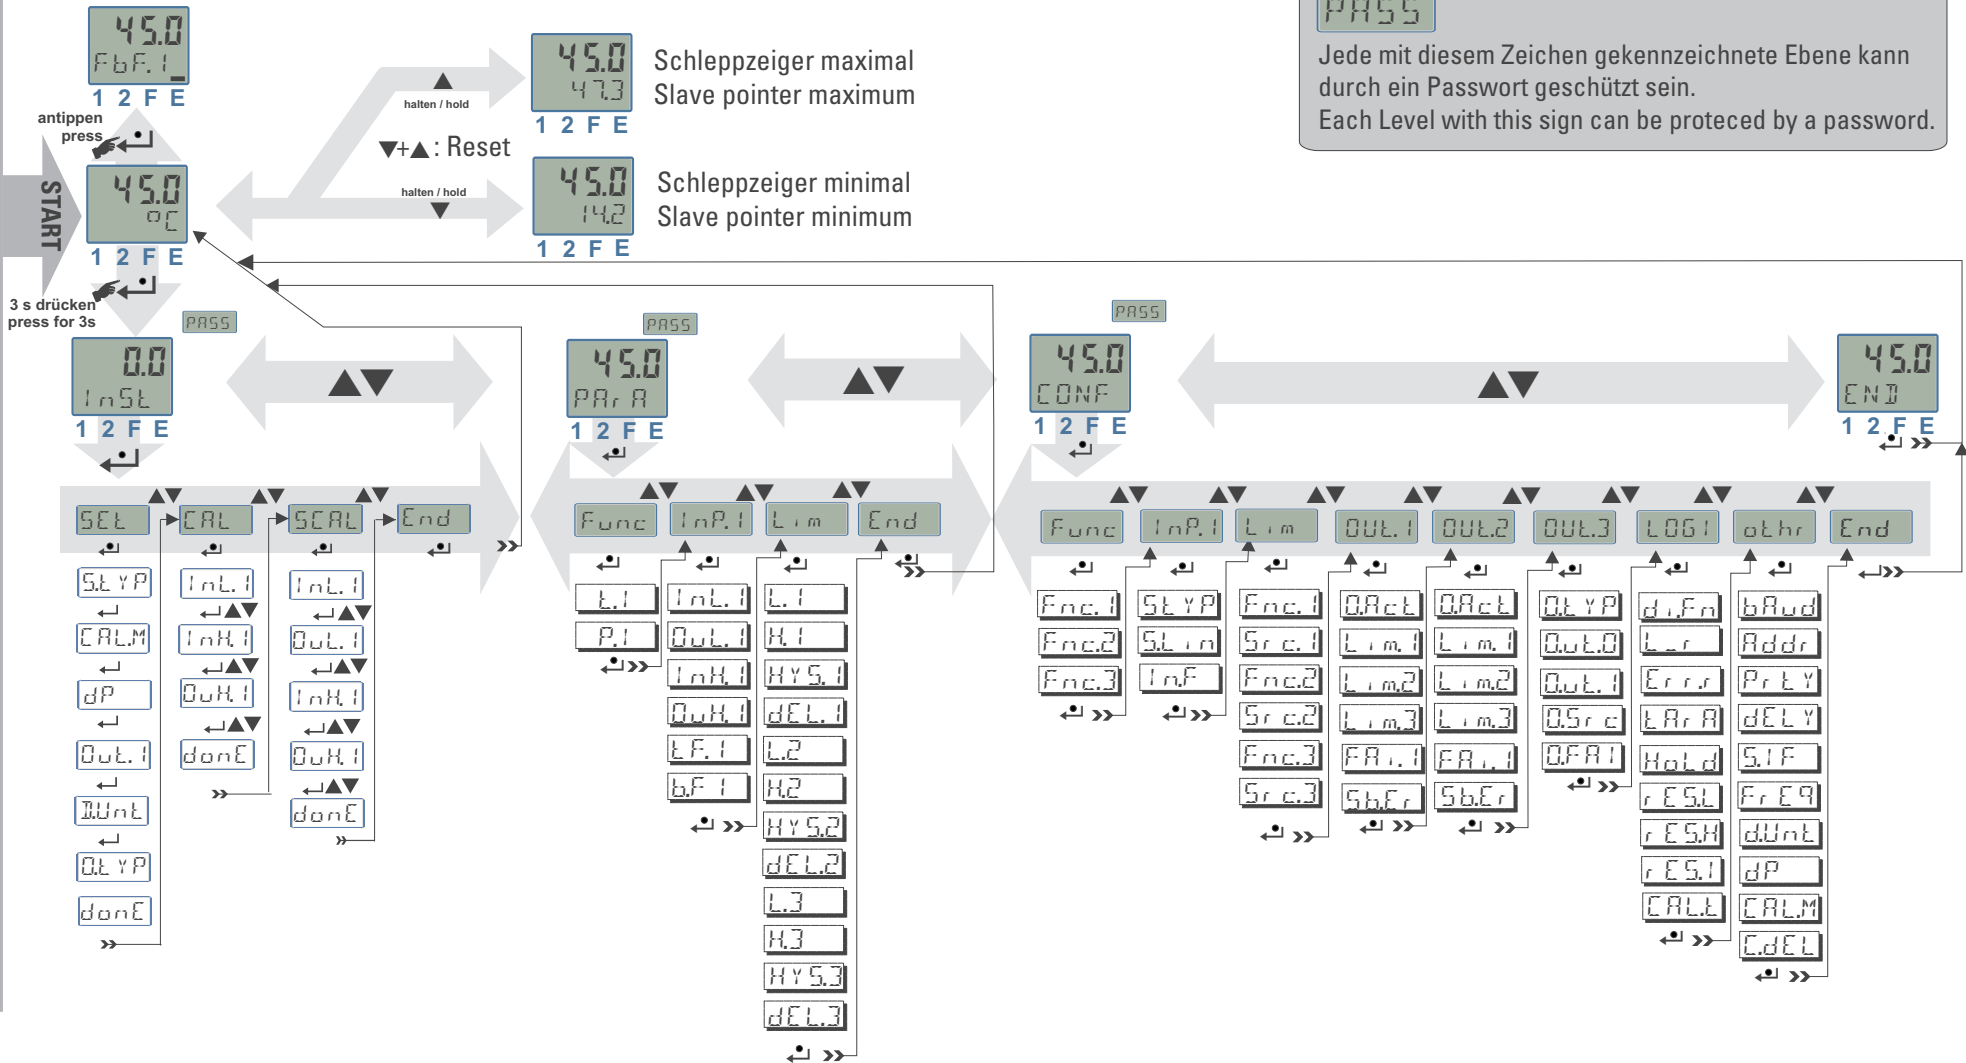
PASS
Jede mit diesem Zeichen gekennzeichnete Ebene kann durch ein Passwort geschützt sein.
Each Level with this sign can be proteced by a password.

45.0
FbF.1_
1 2 F E

antippen
press

START

45.0
°C
1 2 F E

3 s drücken
press for 3s

halten / hold

45.0
47.3
1 2 F E

Schleppzeiger maximal
Slave pointer maximum

▼+▲: Reset

halten / hold

45.0
14.2
1 2 F E

Schleppzeiger minimal
Slave pointer minimum

PASS
0.0
InSt
1 2 F E

PASS
45.0
PArA
1 2 F E

PASS
45.0
CONF
1 2 F E

45.0
END
1 2 F E

SEt
S.tYP
CAL.M
dP
Out.1
D.Unt
O.tYP
donE

CAL
InL.1
InH.1
OuH.1
donE

SCAL
InL.1
OuL.1
InH.1
OuH.1
donE

End

Func
t.1
P.1

InP.1
InL.1
OuL.1
InH.1
OuH.1
tF.1
bF.1

Lim
L.1
H.1
HYS.1
dEL.1
L.2
H.2
HYS.2
dEL.2
L.3
H.3
HYS.3
dEL.3

End

Func
Fnc.1
Fnc.2
Fnc.3

InP.1
StYP
S.Lin
InF

Lim
Fnc.1
Src.1
Fnc.2
Src.2
Fnc.3
Src.3

OUt.1
O.Act
Lim.1
Lim.2
Lim.3
FAi.1
Sb.Er

OUt.2
O.Act
Lim.1
Lim.2
Lim.3
FAi.1
Sb.Er

OUt.3
O.tYP
O.ut.0
O.ut.1
O.Src
O.FAI

LOGI
di.Fn
L_r
Errr
tArA
HoLd
rES.L
rES.H
rES.I
CAL.t

othr
bAud
Addr
PrtY
dELY
S.IF
FrEq
d.Unt
dP
CAL.M
C.dEL

End